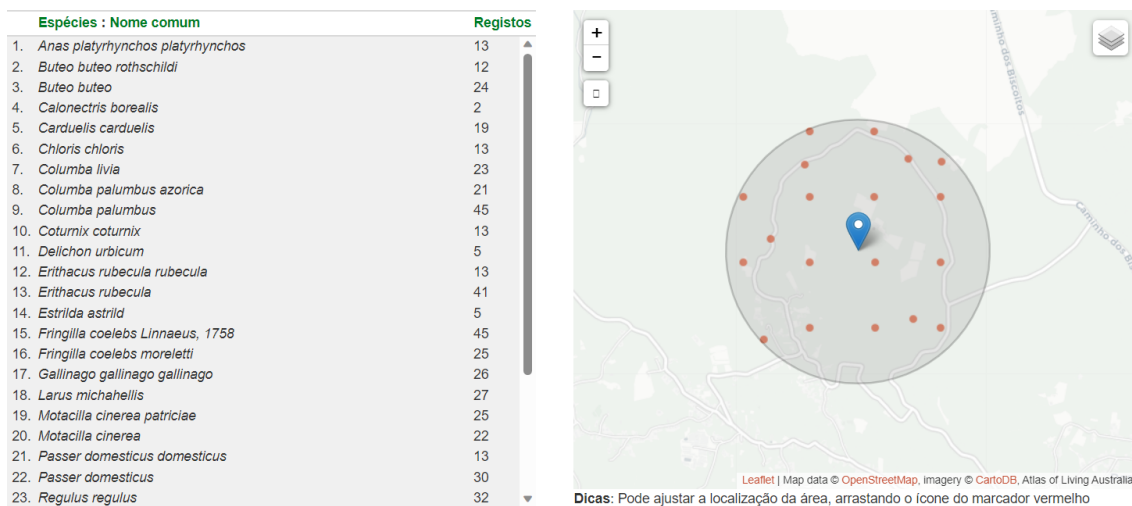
| | Espécies : Nome comum | Registos |
|---|---|---|
| 1. | Anas platyrhynchos platyrhynchos | 13 |
| 2. | Buteo buteo rothschildi | 12 |
| 3. | Buteo buteo | 24 |
| 4. | Calonectris borealis | 2 |
| 5. | Carduelis carduelis | 19 |
| 6. | Chloris chloris | 13 |
| 7. | Columba livia | 23 |
| 8. | Columba palumbus azorica | 21 |
| 9. | Columba palumbus | 45 |
| 10. | Coturnix coturnix | 13 |
| 11. | Delichon urbicum | 5 |
| 12. | Erithacus rubecula rubecula | 13 |
| 13. | Erithacus rubecula | 41 |
| 14. | Estrilda astrild | 5 |
| 15. | Fringilla coelebs Linnaeus, 1758 | 45 |
| 16. | Fringilla coelebs moreletti | 25 |
| 17. | Gallinago gallinago gallinago | 26 |
| 18. | Larus michahellis | 27 |
| 19. | Motacilla cinerea patriciae | 25 |
| 20. | Motacilla cinerea | 22 |
| 21. | Passer domesticus domesticus | 13 |
| 22. | Passer domesticus | 30 |
| 23. | Regulus regulus | 32 |

+
−

Caminho dos Biscoitos
Caminho dos B

Leaflet | Map data © OpenStreetMap, imagery © CartoDB, Atlas of Living Australia

Dicas: Pode ajustar a localização da área, arrastando o ícone do marcador vermelho